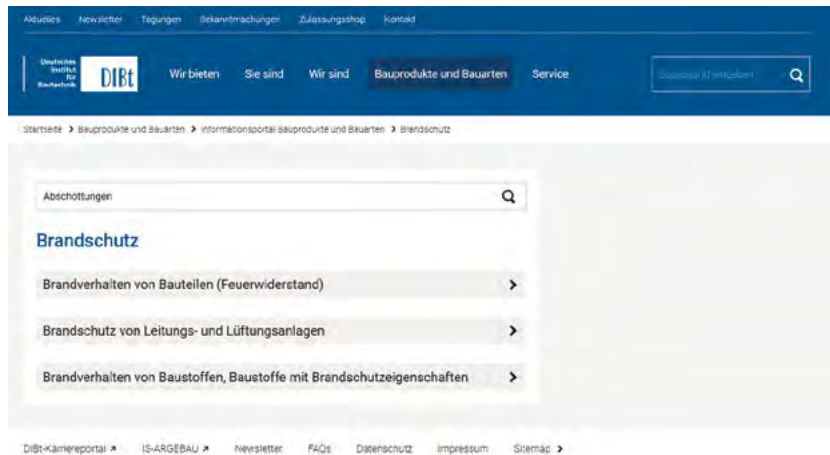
Aktuelles Newsletter Tagungen Bekanntmachungen Zulassungsshop Kontakt

Deutsches Institut für Bautechnik DIBt Wir bieten Sie sind Wir sind Bauprodukte und Bauarten Service

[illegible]

Startseite > Bauprodukte und Bauarten > Informationsportal Bauprodukte und Bauarten > Brandschutz

Abschottungen

Brandschutz

Brandverhalten von Bauteilen (Feuerwiderstand)

Brandschutz von Leitungs- und Lüftungsanlagen

Brandverhalten von Baustoffen, Baustoffe mit Brandschutzeigenschaften

DIBt-Karriereportal IS-ARGEBAU Newsletter FAQs Datenschutz Impressum Sitemap